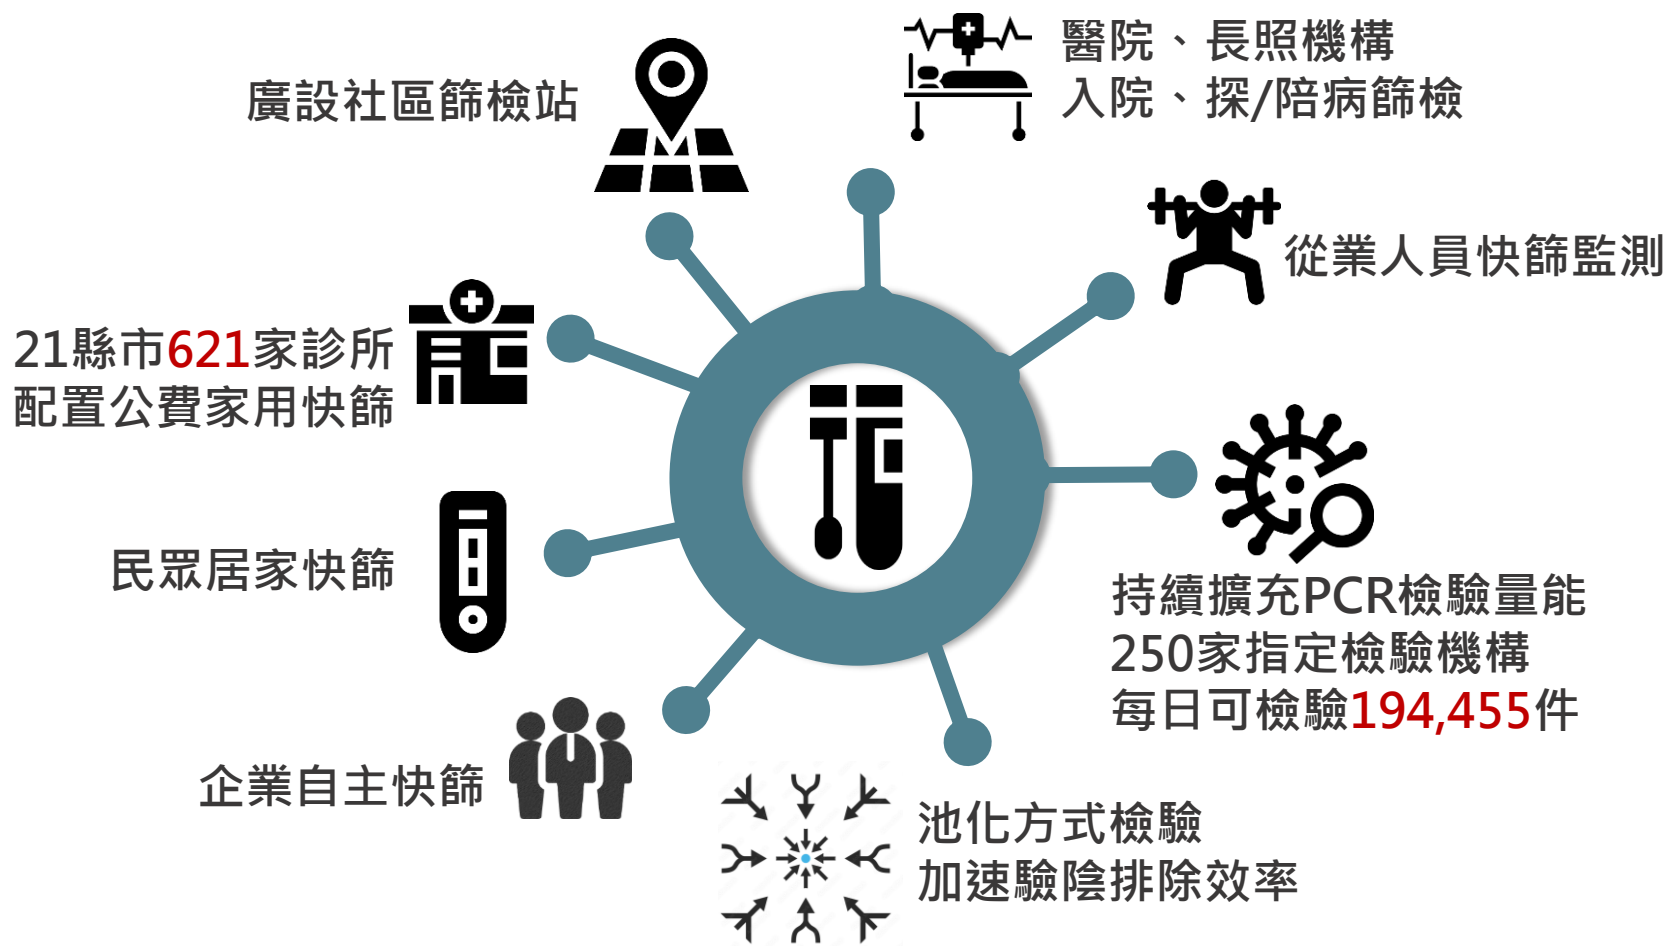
醫院、長照機構
入院、探/陪病篩檢

廣設社區篩檢站

從業人員快篩監測

21縣市621家診所
配置公費家用快篩

民眾居家快篩

持續擴充PCR檢驗量能
250家指定檢驗機構
每日可檢驗194,455件

企業自主快篩

池化方式檢驗
加速驗陰排除效率